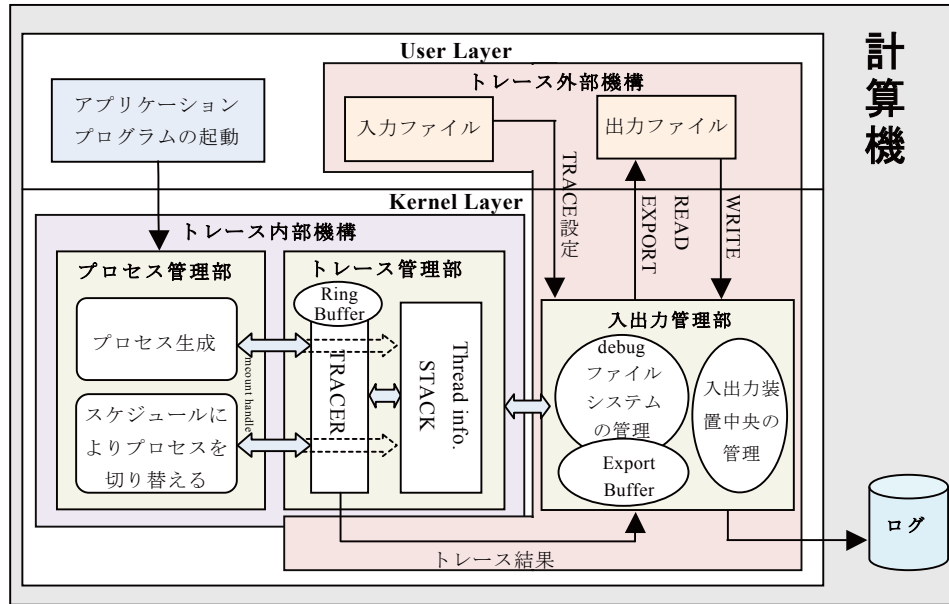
計算機

User Layer

トレース外部機構

アプリケーションプログラムの起動

入力ファイル

出力ファイル

TRACE設定

READ EXPORT

WRITE

Kernel Layer

トレース内部機構

プロセス管理部

トレース管理部

Ring Buffer

プロセス生成

mcount handler

TRACER

Thread info. STACK

スケジュールによりプロセスを切り替える

入出力管理部

debug ファイルシステムの管理

Export Buffer

入出力装置中央の管理

ログ

トレース結果